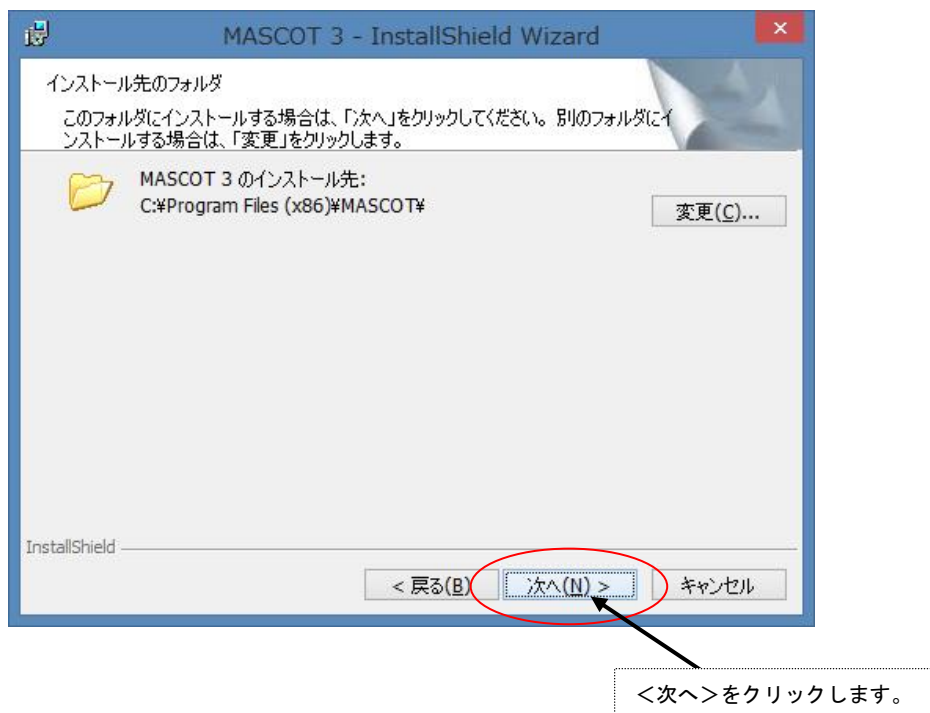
MASCOT 3 - InstallShield Wizard

×

インストール先のフォルダ

このフォルダにインストールする場合は、「次へ」をクリックしてください。別のフォルダにインストールする場合は、「変更」をクリックします。

MASCOT 3 のインストール先:
C:¥Program Files (x86)¥MASCOT¥

変更(C)...

InstallShield

< 戻る(B)

次へ(N) >

キャンセル

<次へ>をクリックします。